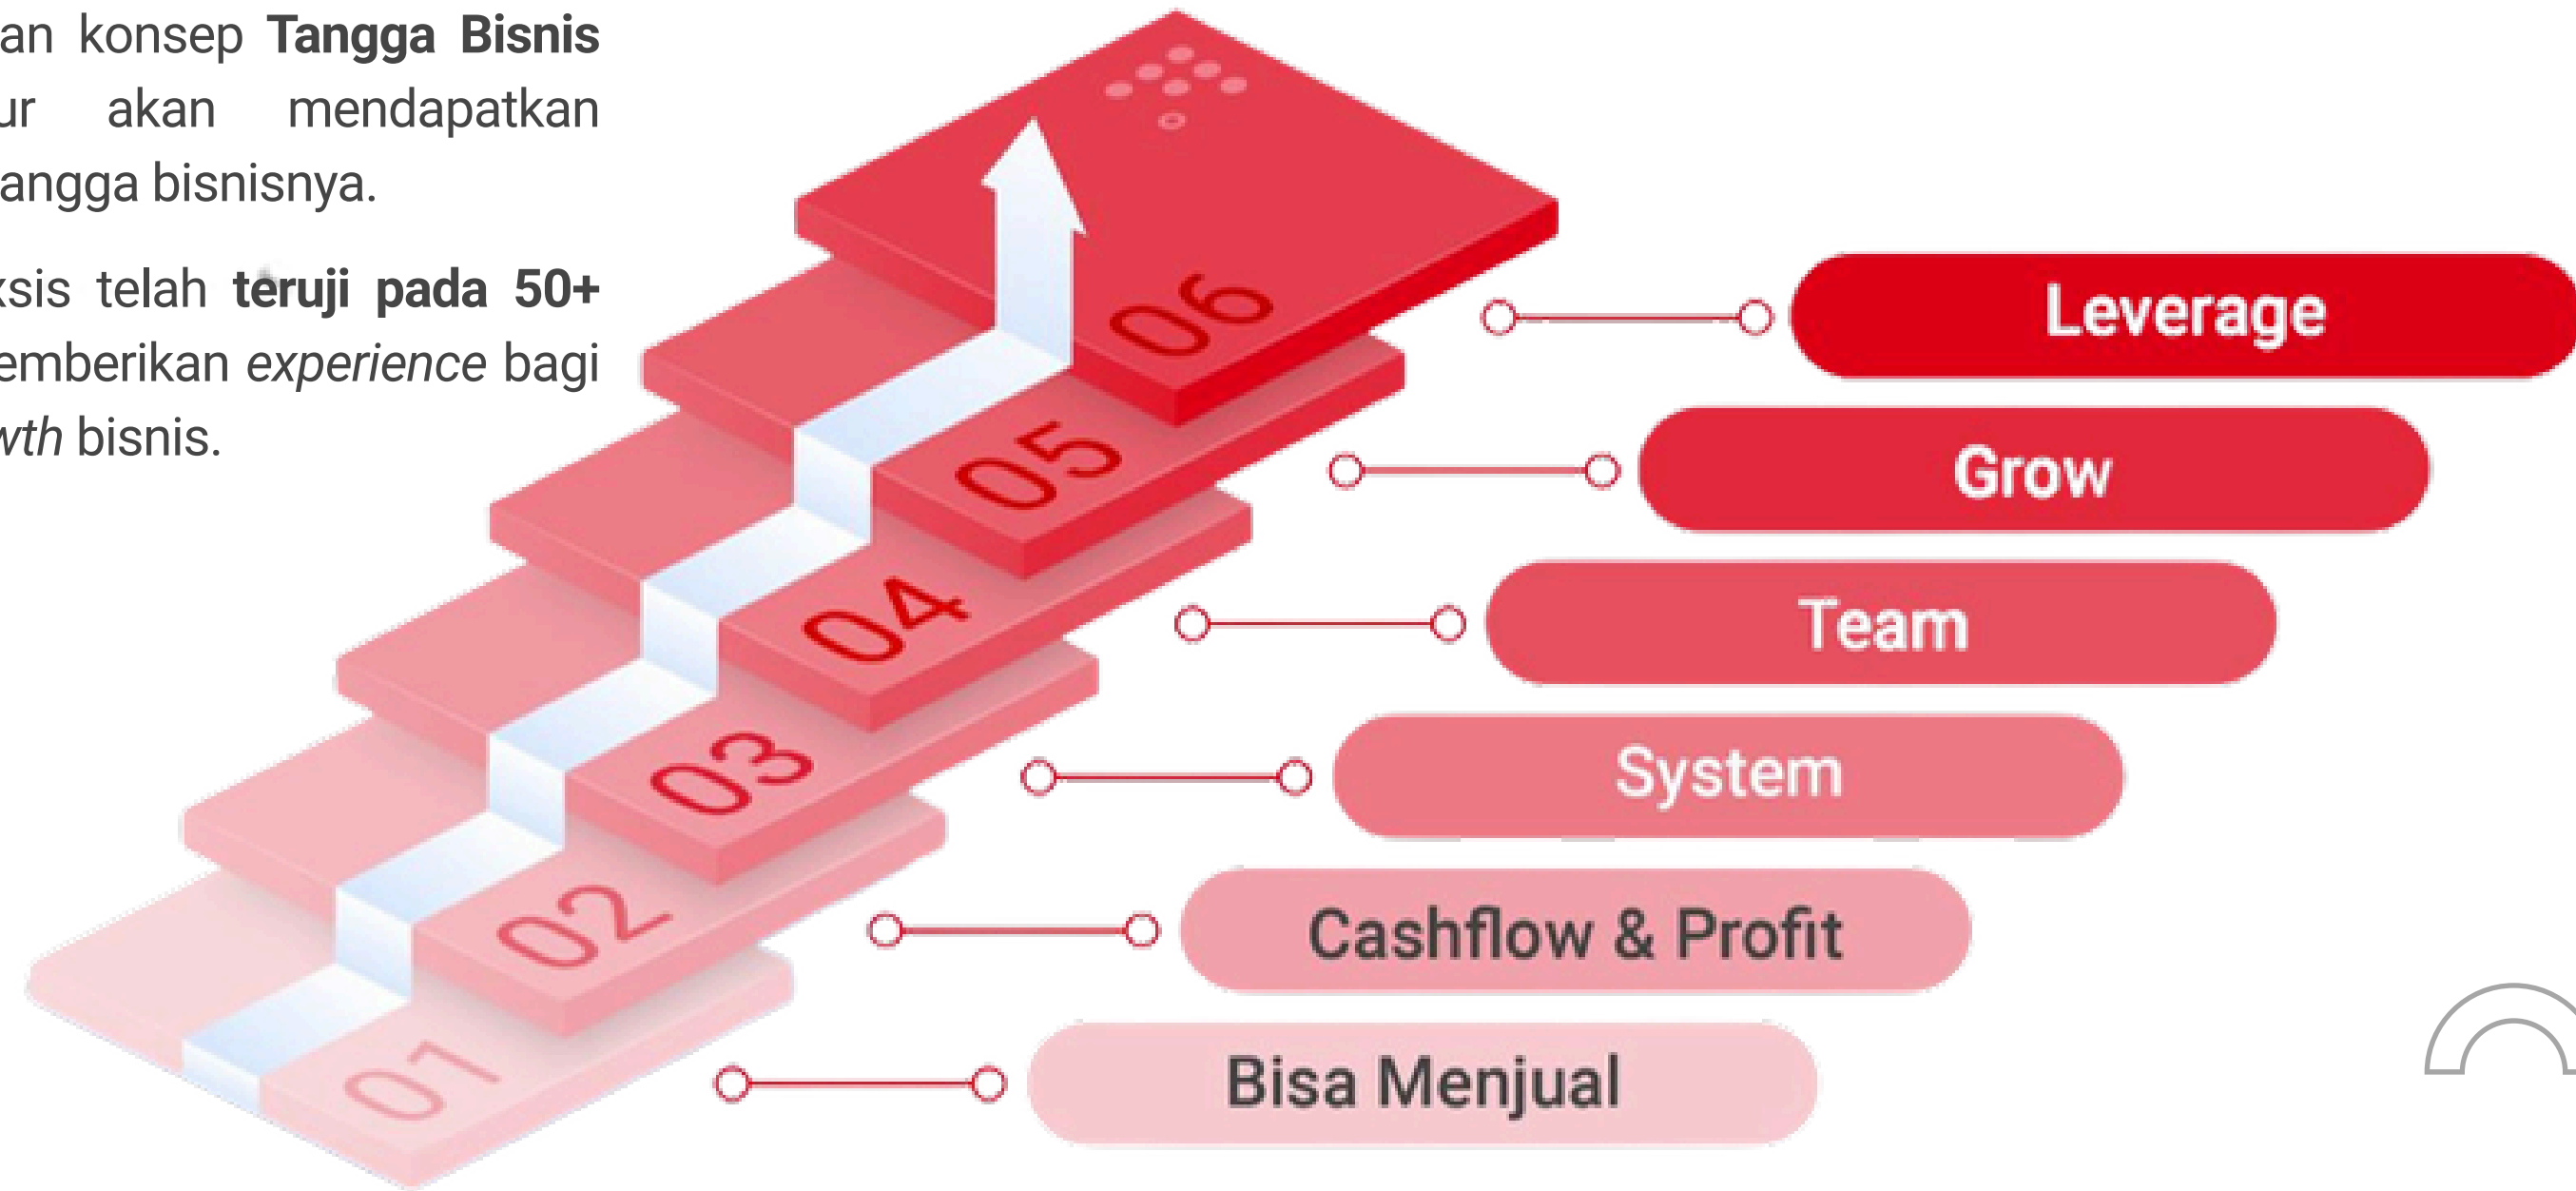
an konsep **Tangga Bisnis** ur akan mendapatkan angga bisnisnya.

ksis telah **teruji pada 50+** emberikan *experience* bagi *wth* bisnis.

06
05
04
03
02
01

Leverage

Grow

Team

System

Cashflow & Profit

Bisa Menjual